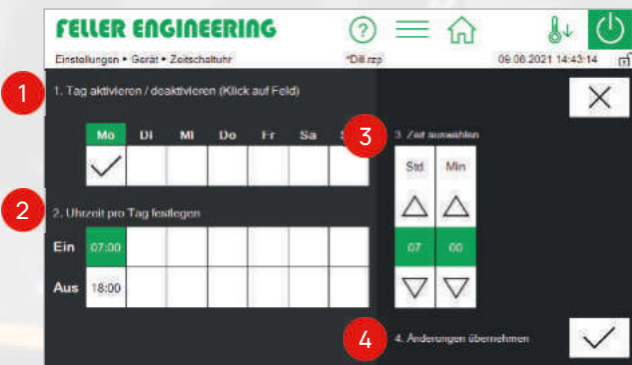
FELLER ENGINEERING

Einstellungen • Gerät • Zeitschaltuhr

*Dill.rzp

06.08.2021 14:43:14

1

1. Tag aktivieren / deaktivieren (Klick auf Feld)

| Mo | Di | Mi | Do | Fr | Sa | S |
|---|---|---|---|---|---|---|
| ✓ | | | | | | |

2

2. Uhrzeit pro Tag festlegen

| | | | | | | | |
|---|---|---|---|---|---|---|---|
| Ein | 07:00 | | | | | | |
| Aus | 18:00 | | | | | | |

3

3. Zeit auswählen

| Std | Min |
|---|---|
| 07 | 00 |

4

4. Änderungen übernehmen